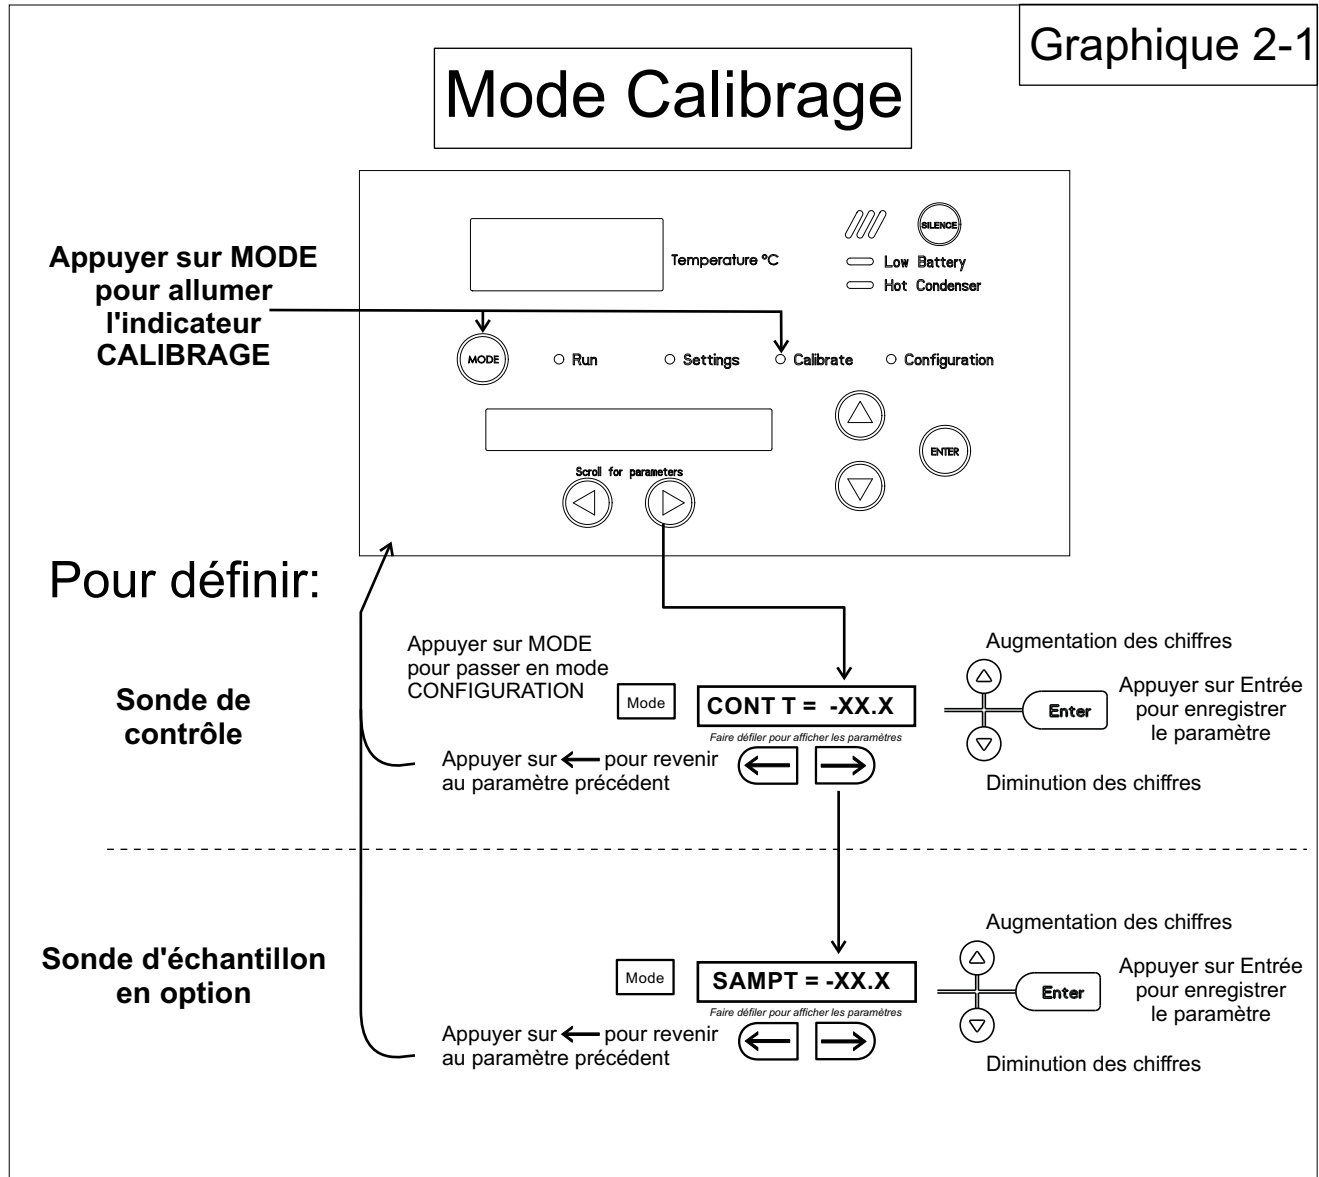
Graphique 2-1

Mode Calibrage

Appuyer sur MODE pour allumer l'indicateur CALIBRAGE

Temperature °C

SILENCE

Low Battery

Hot Condenser

MODE

Run

Settings

Calibrate

Configuration

ENTER

Scroll for parameters

Pour définir:

Sonde de contrôle

Appuyer sur MODE pour passer en mode CONFIGURATION

Mode

CONT T = -XX.X

Faire défiler pour afficher les paramètres

Appuyer sur ← pour revenir au paramètre précédent

Augmentation des chiffres

Enter

Appuyer sur Entrée pour enregistrer le paramètre

Diminution des chiffres

Sonde d'échantillon en option

Mode

SAMPT = -XX.X

Faire défiler pour afficher les paramètres

Appuyer sur ← pour revenir au paramètre précédent

Augmentation des chiffres

Enter

Appuyer sur Entrée pour enregistrer le paramètre

Diminution des chiffres